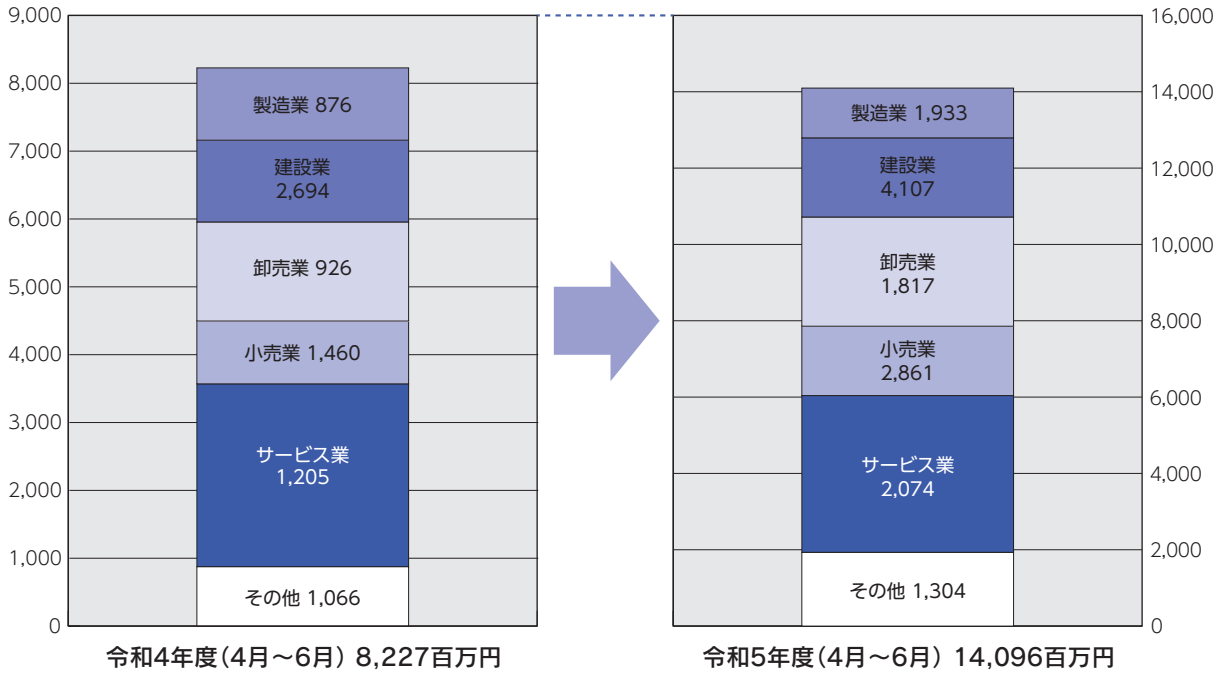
9,000
8,000
7,000
6,000
5,000
4,000
3,000
2,000
1,000
0

製造業 876
建設業 2,694
卸売業 926
小売業 1,460
サービス業 1,205
その他 1,066

令和4年度（4月～6月） 8,227百万円

16,000
14,000
12,000
10,000
8,000
6,000
4,000
2,000
0

製造業 1,933
建設業 4,107
卸売業 1,817
小売業 2,861
サービス業 2,074
その他 1,304

令和5年度（4月～6月） 14,096百万円